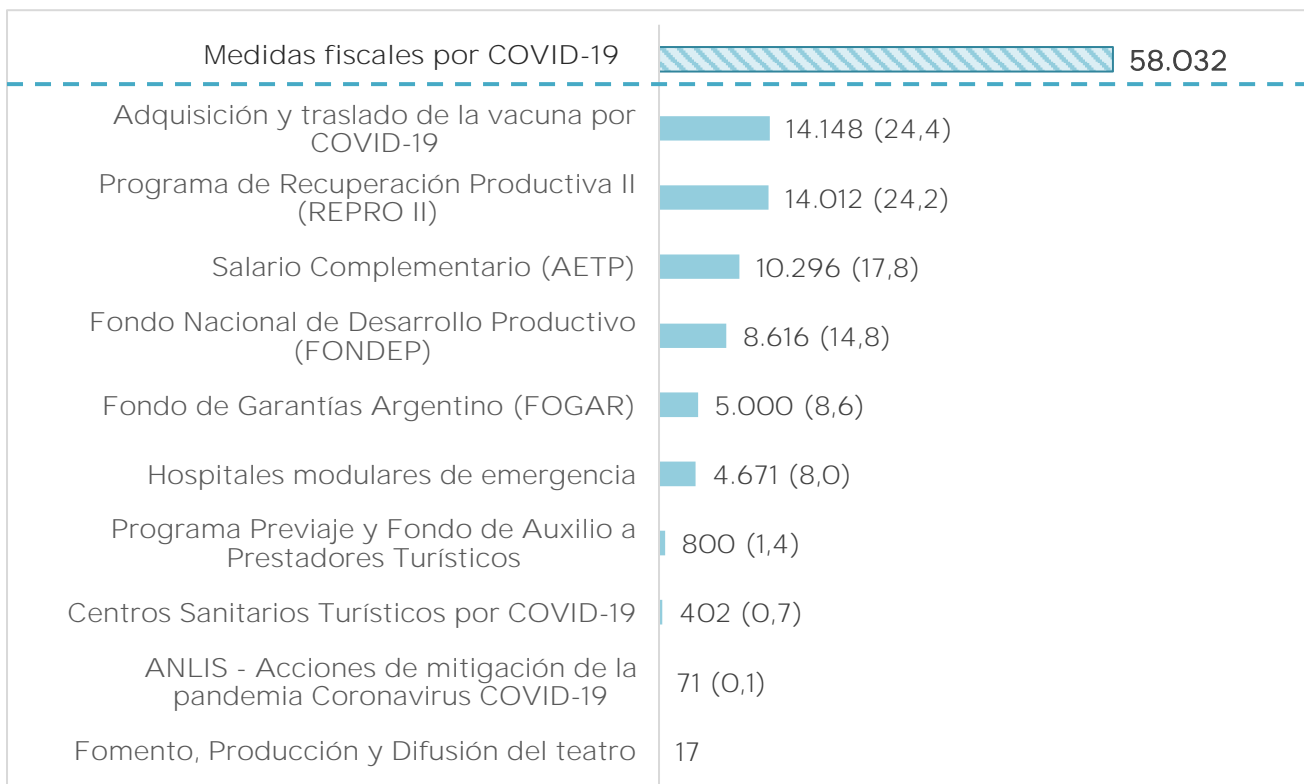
Medidas fiscales por COVID-19
58.032

Adquisición y traslado de la vacuna por COVID-19
14.148 (24,4)

Programa de Recuperación Productiva II (REPRO II)
14.012 (24,2)

Salario Complementario (AETP)
10.296 (17,8)

Fondo Nacional de Desarrollo Productivo (FONDEP)
8.616 (14,8)

Fondo de Garantías Argentino (FOGAR)
5.000 (8,6)

Hospitales modulares de emergencia
4.671 (8,0)

Programa Previaje y Fondo de Auxilio a Prestadores Turísticos
800 (1,4)

Centros Sanitarios Turísticos por COVID-19
402 (0,7)

ANLIS - Acciones de mitigación de la pandemia Coronavirus COVID-19
71 (0,1)

Fomento, Producción y Difusión del teatro
17